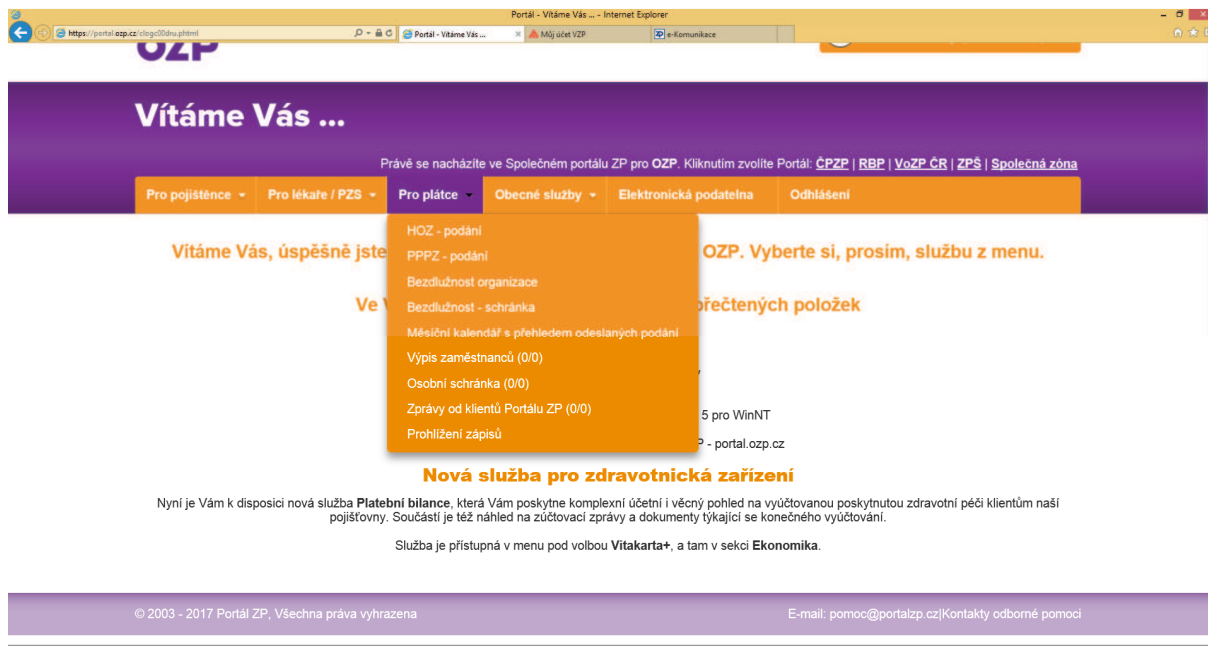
Portál - Vítáme Vás ... - Internet Explorer

https://portal.ozp.cz/clogc00dnu.phtml

Portál - Vítáme Vás ...

Můj účet VZP

e-Komunikace

OZP

Vítáme Vás ...

Právě se nacházíte ve Společném portálu ZP pro OZP. Kliknutím zvolíte Portál: ČPZP | RBP | VoZP ČR | ZPŠ | Společná zóna

Pro pojištěnce | Pro lékaře / PZS | Pro plátce | Obecné služby | Elektronická podatelna | Odhlášení

HOZ - podání
PPPZ - podání
Bezdlužnost organizace
Bezdlužnost - schránka
Měsíční kalendář s přehledem odeslaných podání
Výpis zaměstnanců (0/0)
Osobní schránka (0/0)
Zprávy od klientů Portálu ZP (0/0)
Prohlížení zápisů

Vítáme Vás, úspěšně jste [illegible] OZP. Vyberte si, prosím, službu z menu.

Ve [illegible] přečtených položek

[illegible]5 pro WinNT

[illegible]P - portal.ozp.cz

Nová služba pro zdravotnická zařízení

Nyní je Vám k disposici nová služba Platební bilance, která Vám poskytne komplexní účetní i věcný pohled na vyúčtovanou poskytnutou zdravotní péči klientům naší pojišťovny. Součástí je též náhled na zúčtovací zprávy a dokumenty týkající se konečného vyúčtování.

Služba je přístupná v menu pod volbou Vitakarta+, a tam v sekci Ekonomika.

© 2003 - 2017 Portál ZP, Všechna práva vyhrazena

E-mail: pomoc@portalzp.cz|Kontakty odborné pomoci